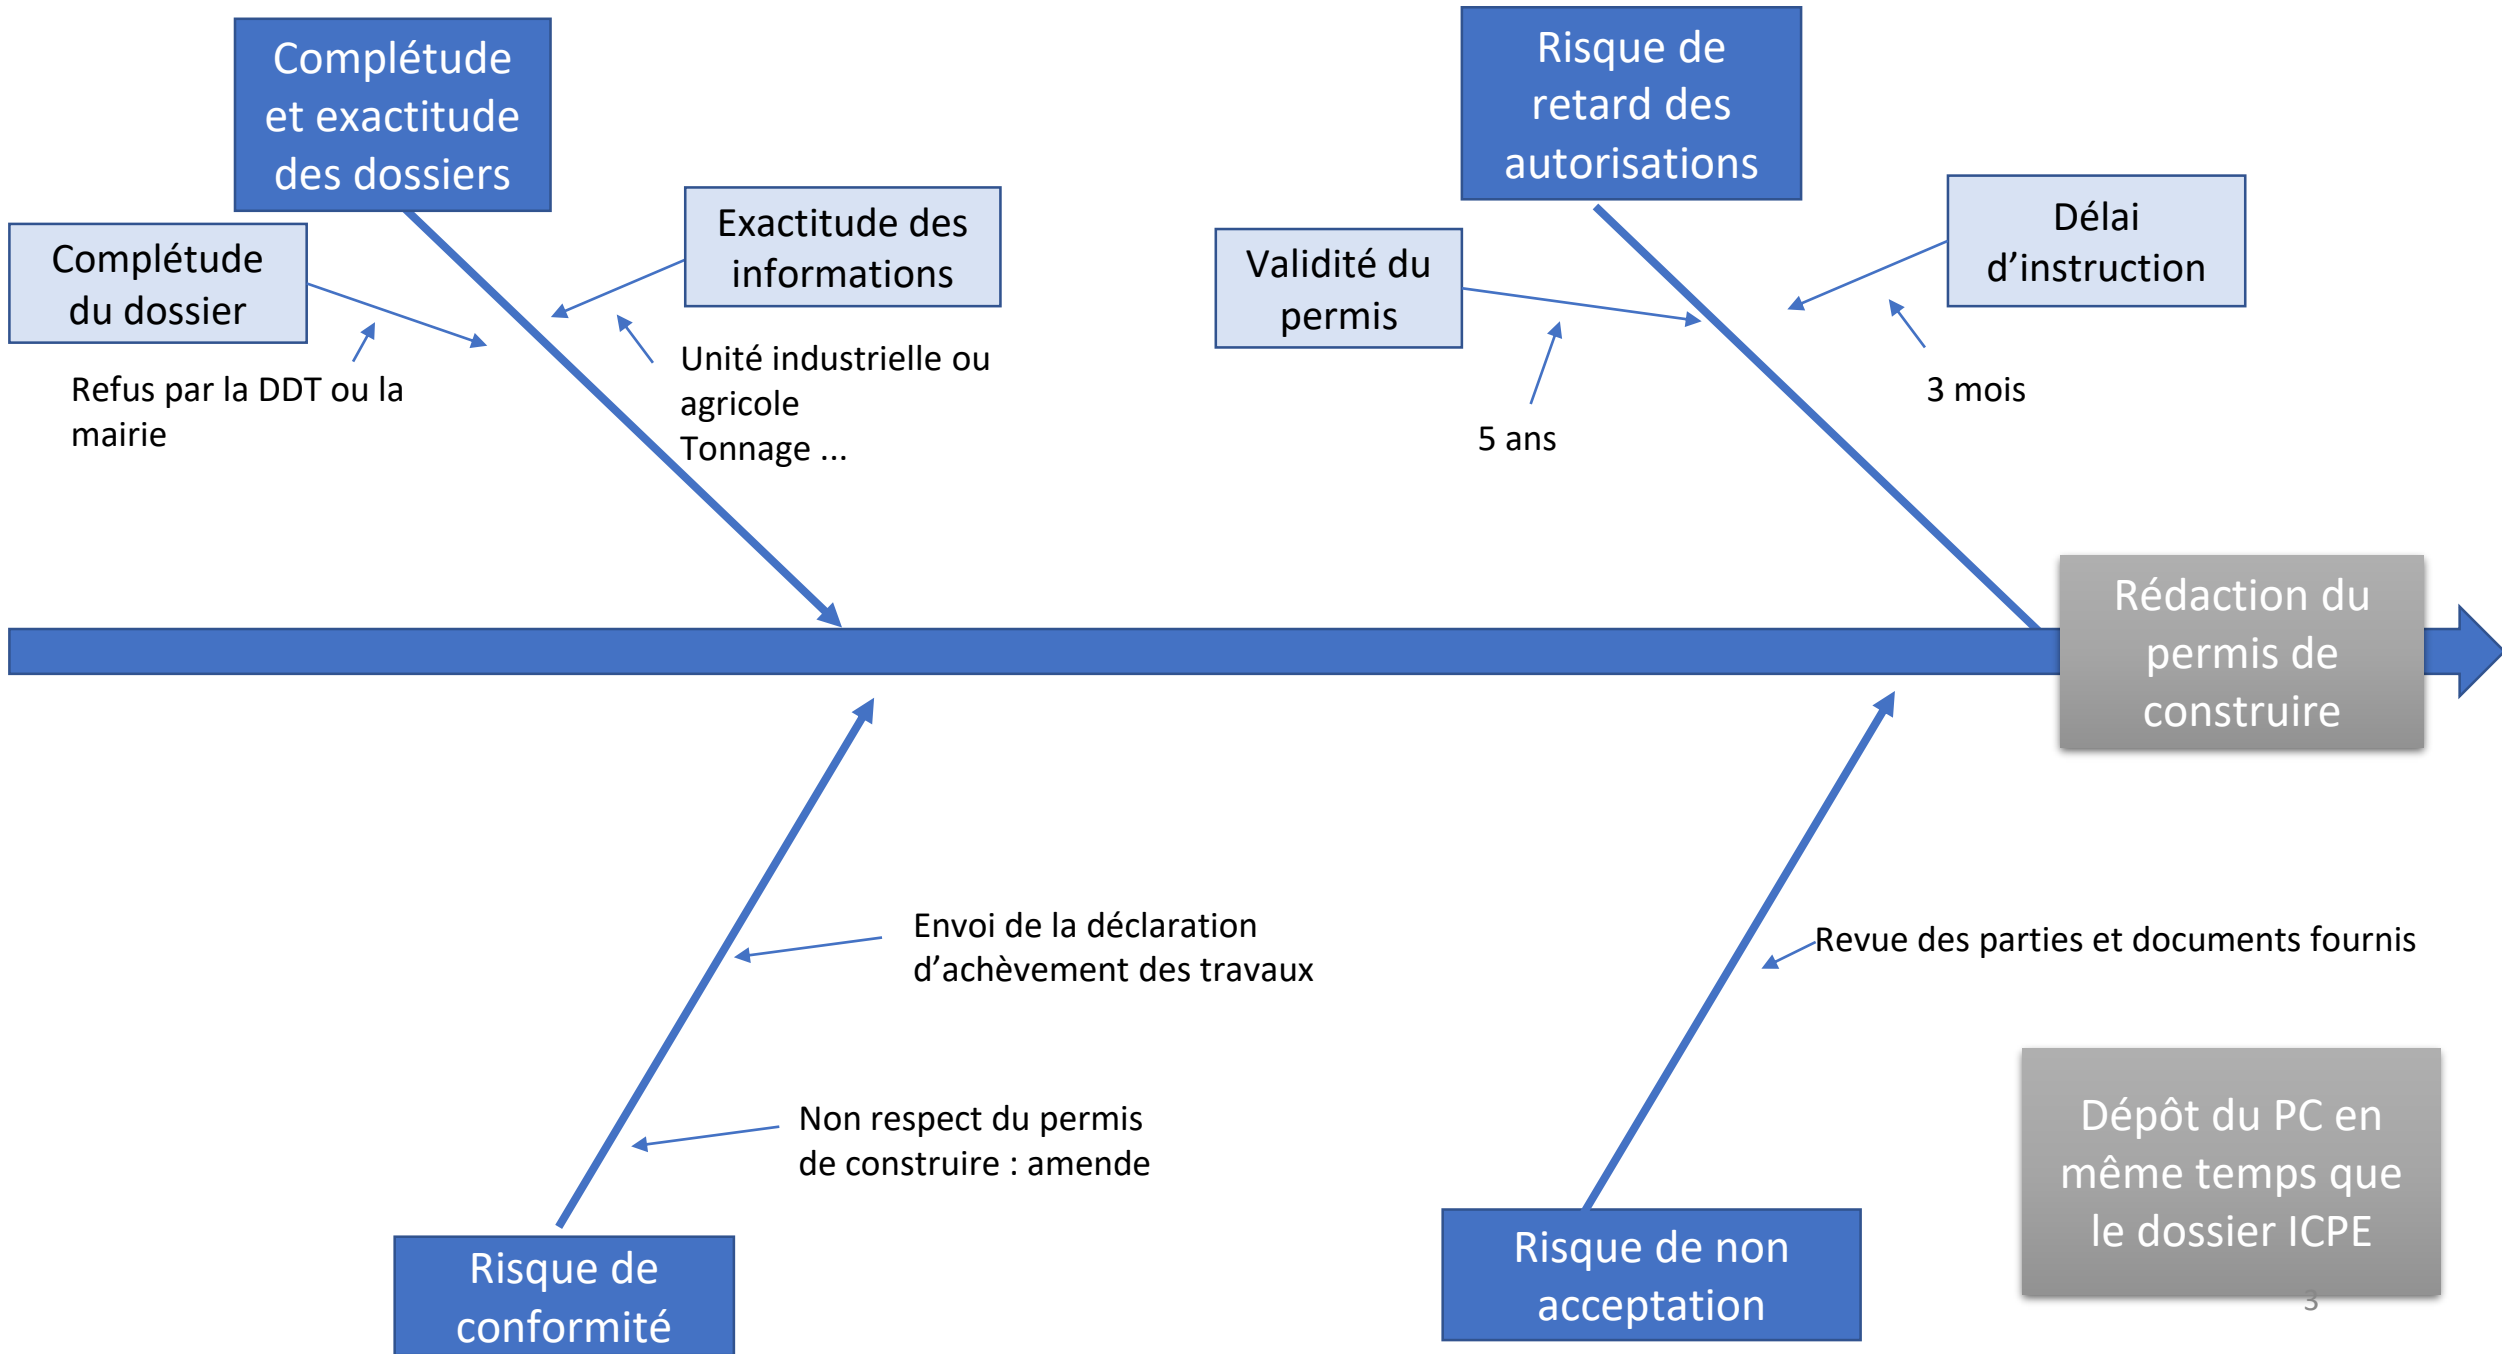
Complétude et exactitude des dossiers

Complétude du dossier

Refus par la DDT ou la mairie

Exactitude des informations

Unité industrielle ou agricole
Tonnage ...

Risque de retard des autorisations

Validité du permis

5 ans

Délai d'instruction

3 mois

Rédaction du permis de construire

Envoi de la déclaration d'achèvement des travaux

Non respect du permis de construire : amende

Risque de conformité

Revue des parties et documents fournis

Risque de non acceptation

Dépôt du PC en même temps que le dossier ICPE

3